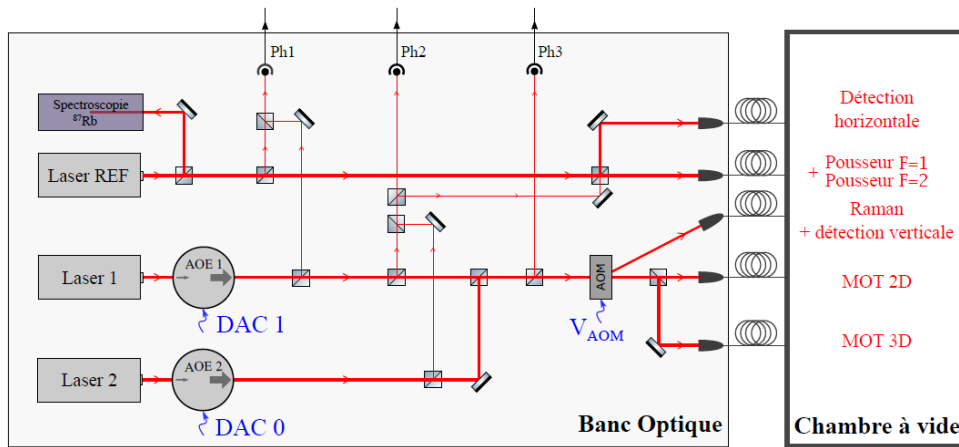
Ph1
Ph2
Ph3
Spectroscopie $^{87}$Rb
Laser REF
Laser 1
AOE 1
DAC 1
Laser 2
AOE 2
DAC 0
AOM
$V_{AOM}$
Banc Optique
Détection horizontale
Pousseur F=1
+ Pousseur F=2
Raman
+ détection verticale
MOT 2D
MOT 3D
Chambre à vide